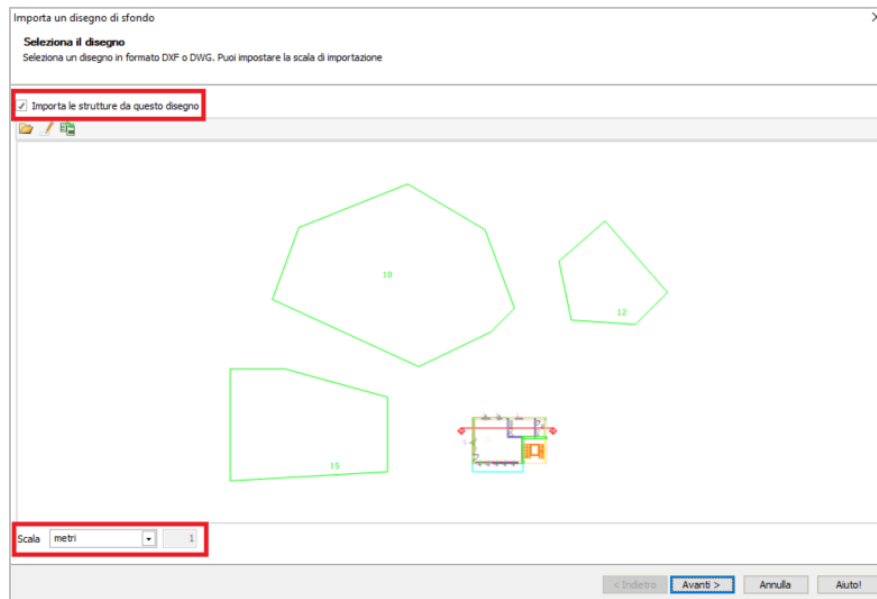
Importa un disegno di sfondo

Seleziona il disegno
Seleziona un disegno in formato DXF o DWG. Puoi impostare la scala di importazione

✓ Importa le strutture da questo disegno

10

12

15

Scala metri 1

< Indietro Avanti > Annulla Aiuto!